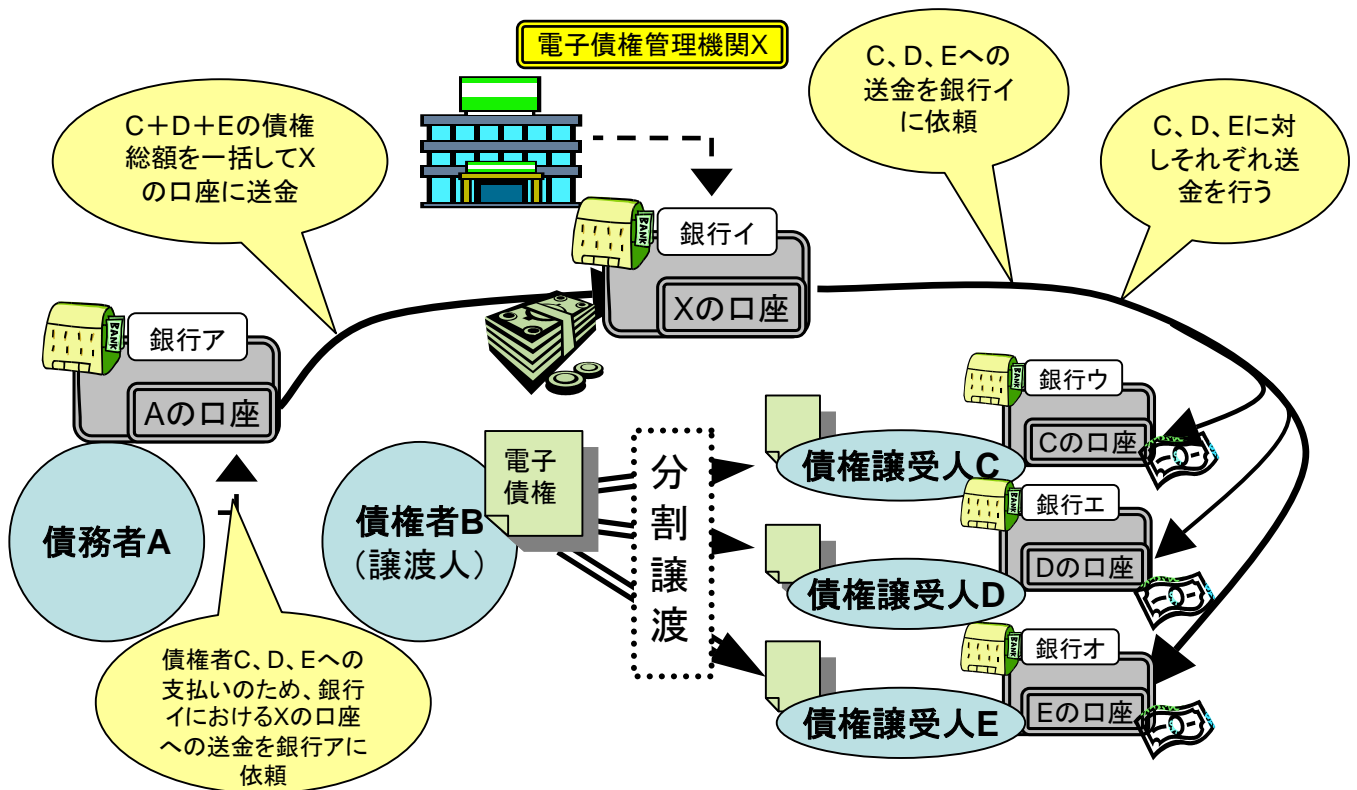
電子債権管理機関X

C、D、Eへの送金を銀行イに依頼

C、D、Eに対しそれぞれ送金を行う

C＋D＋Eの債権総額を一括してXの口座に送金

BANK
銀行イ
Xの口座

BANK
銀行ア
Aの口座

債務者A

電子債権

債権者B
（譲渡人）

分割譲渡

BANK
銀行ウ
Cの口座
債権譲受人C

BANK
銀行エ
Dの口座
債権譲受人D

BANK
銀行オ
Eの口座
債権譲受人E

債権者C、D、Eへの支払いのため、銀行イにおけるXの口座への送金を銀行アに依頼